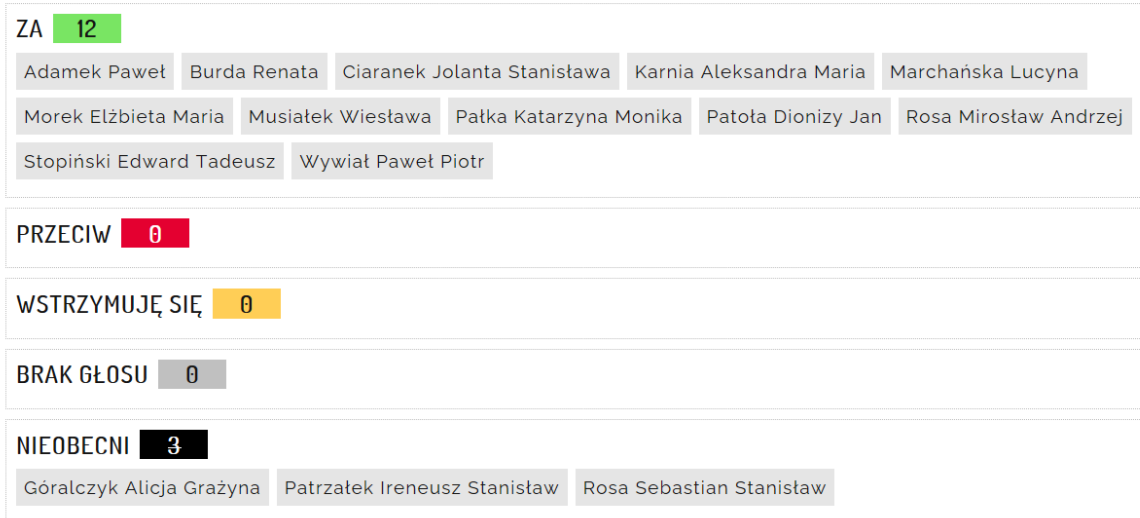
ZA 12

Adamek Paweł Burda Renata Ciaranek Jolanta Stanisława Karnia Aleksandra Maria Marchańska Lucyna Morek Elżbieta Maria Musiałek Wiesława Pałka Katarzyna Monika Patoła Dionizy Jan Rosa Mirosław Andrzej Stopiński Edward Tadeusz Wywiał Paweł Piotr

PRZECIW 0

WSTRZYMUJĘ SIĘ 0

BRAK GŁOSU 0

NIEOBECNI 3

Góralczyk Alicja Grażyna Patrzałek Ireneusz Stanisław Rosa Sebastian Stanisław